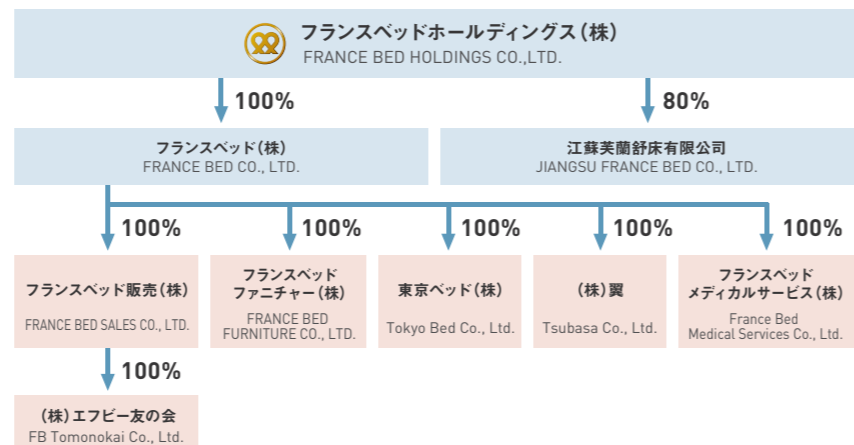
フランスベッドホールディングス（株）
FRANCE BED HOLDINGS CO.,LTD.

100%

80%

フランスベッド（株）
FRANCE BED CO., LTD.

江蘇芙蘭舒床有限公司
JIANGSU FRANCE BED CO., LTD.

100%

100%

100%

100%

100%

フランスベッド販売（株）
FRANCE BED SALES CO., LTD.

フランスベッド ファニチャー（株）
FRANCE BED FURNITURE CO., LTD.

東京ベッド（株）
Tokyo Bed Co., Ltd.

（株）翼
Tsubasa Co., Ltd.

フランスベッド メディカルサービス（株）
France Bed Medical Services Co., Ltd.

100%

（株）エフビー友の会
FB Tomonokai Co., Ltd.